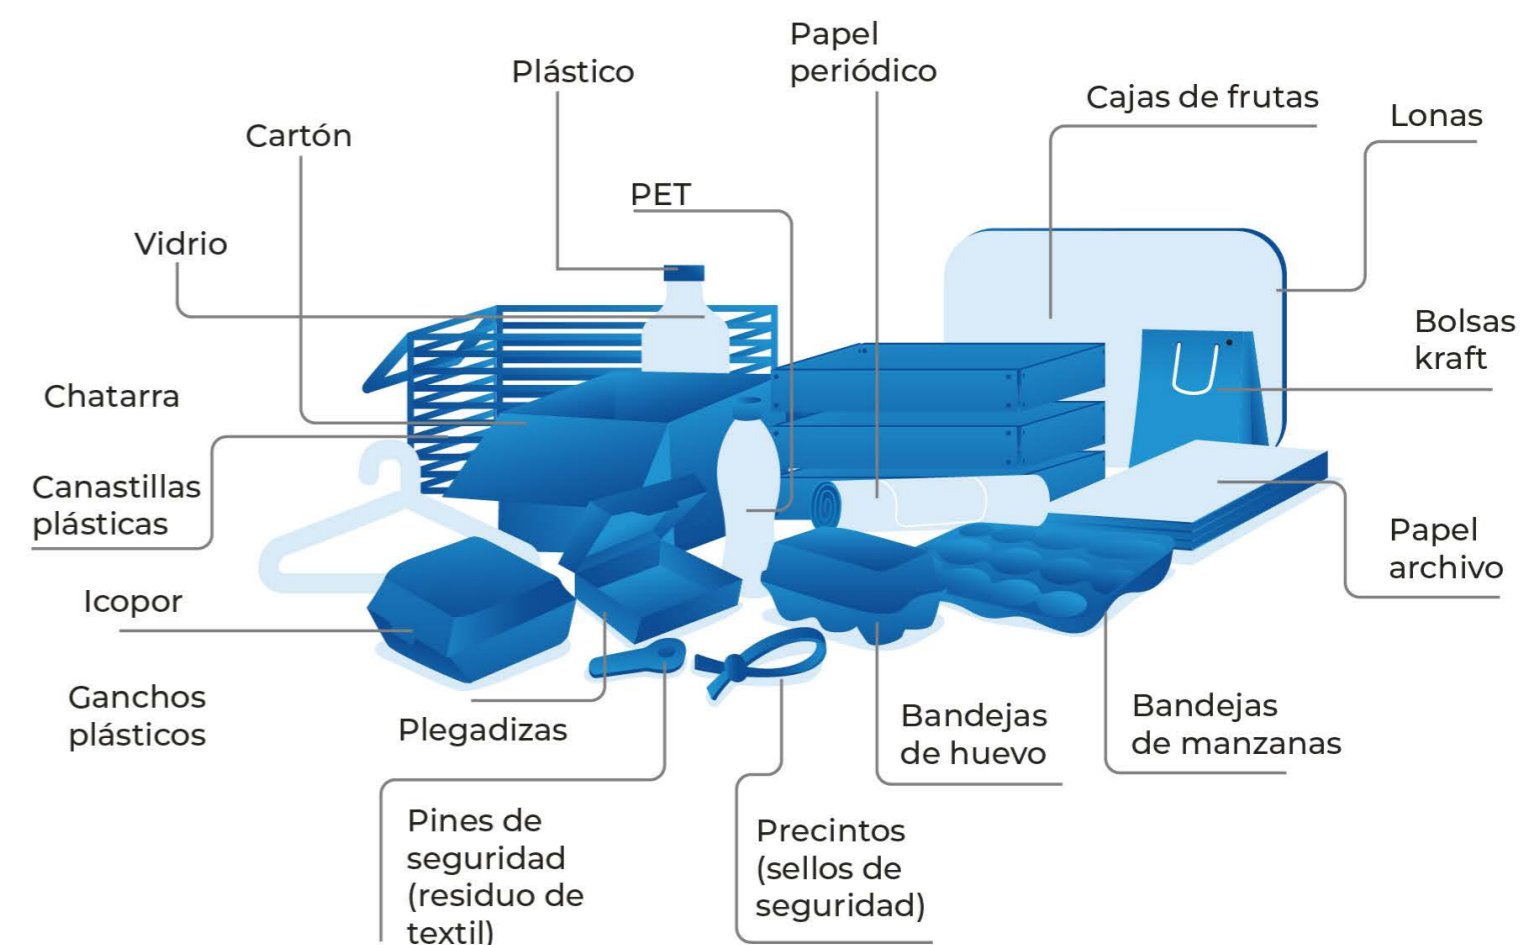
Papel periódico

Plástico

Cajas de frutas

Lonas

Cartón

PET

Vidrio

Bolsas kraft

Chatarra

Canastillas plásticas

Papel archivo

Icopor

Ganchos plásticos

Plegadizas

Bandejas de huevo

Bandejas de manzanas

Pines de seguridad (residuo de textil)

Precintos (sellos de seguridad)